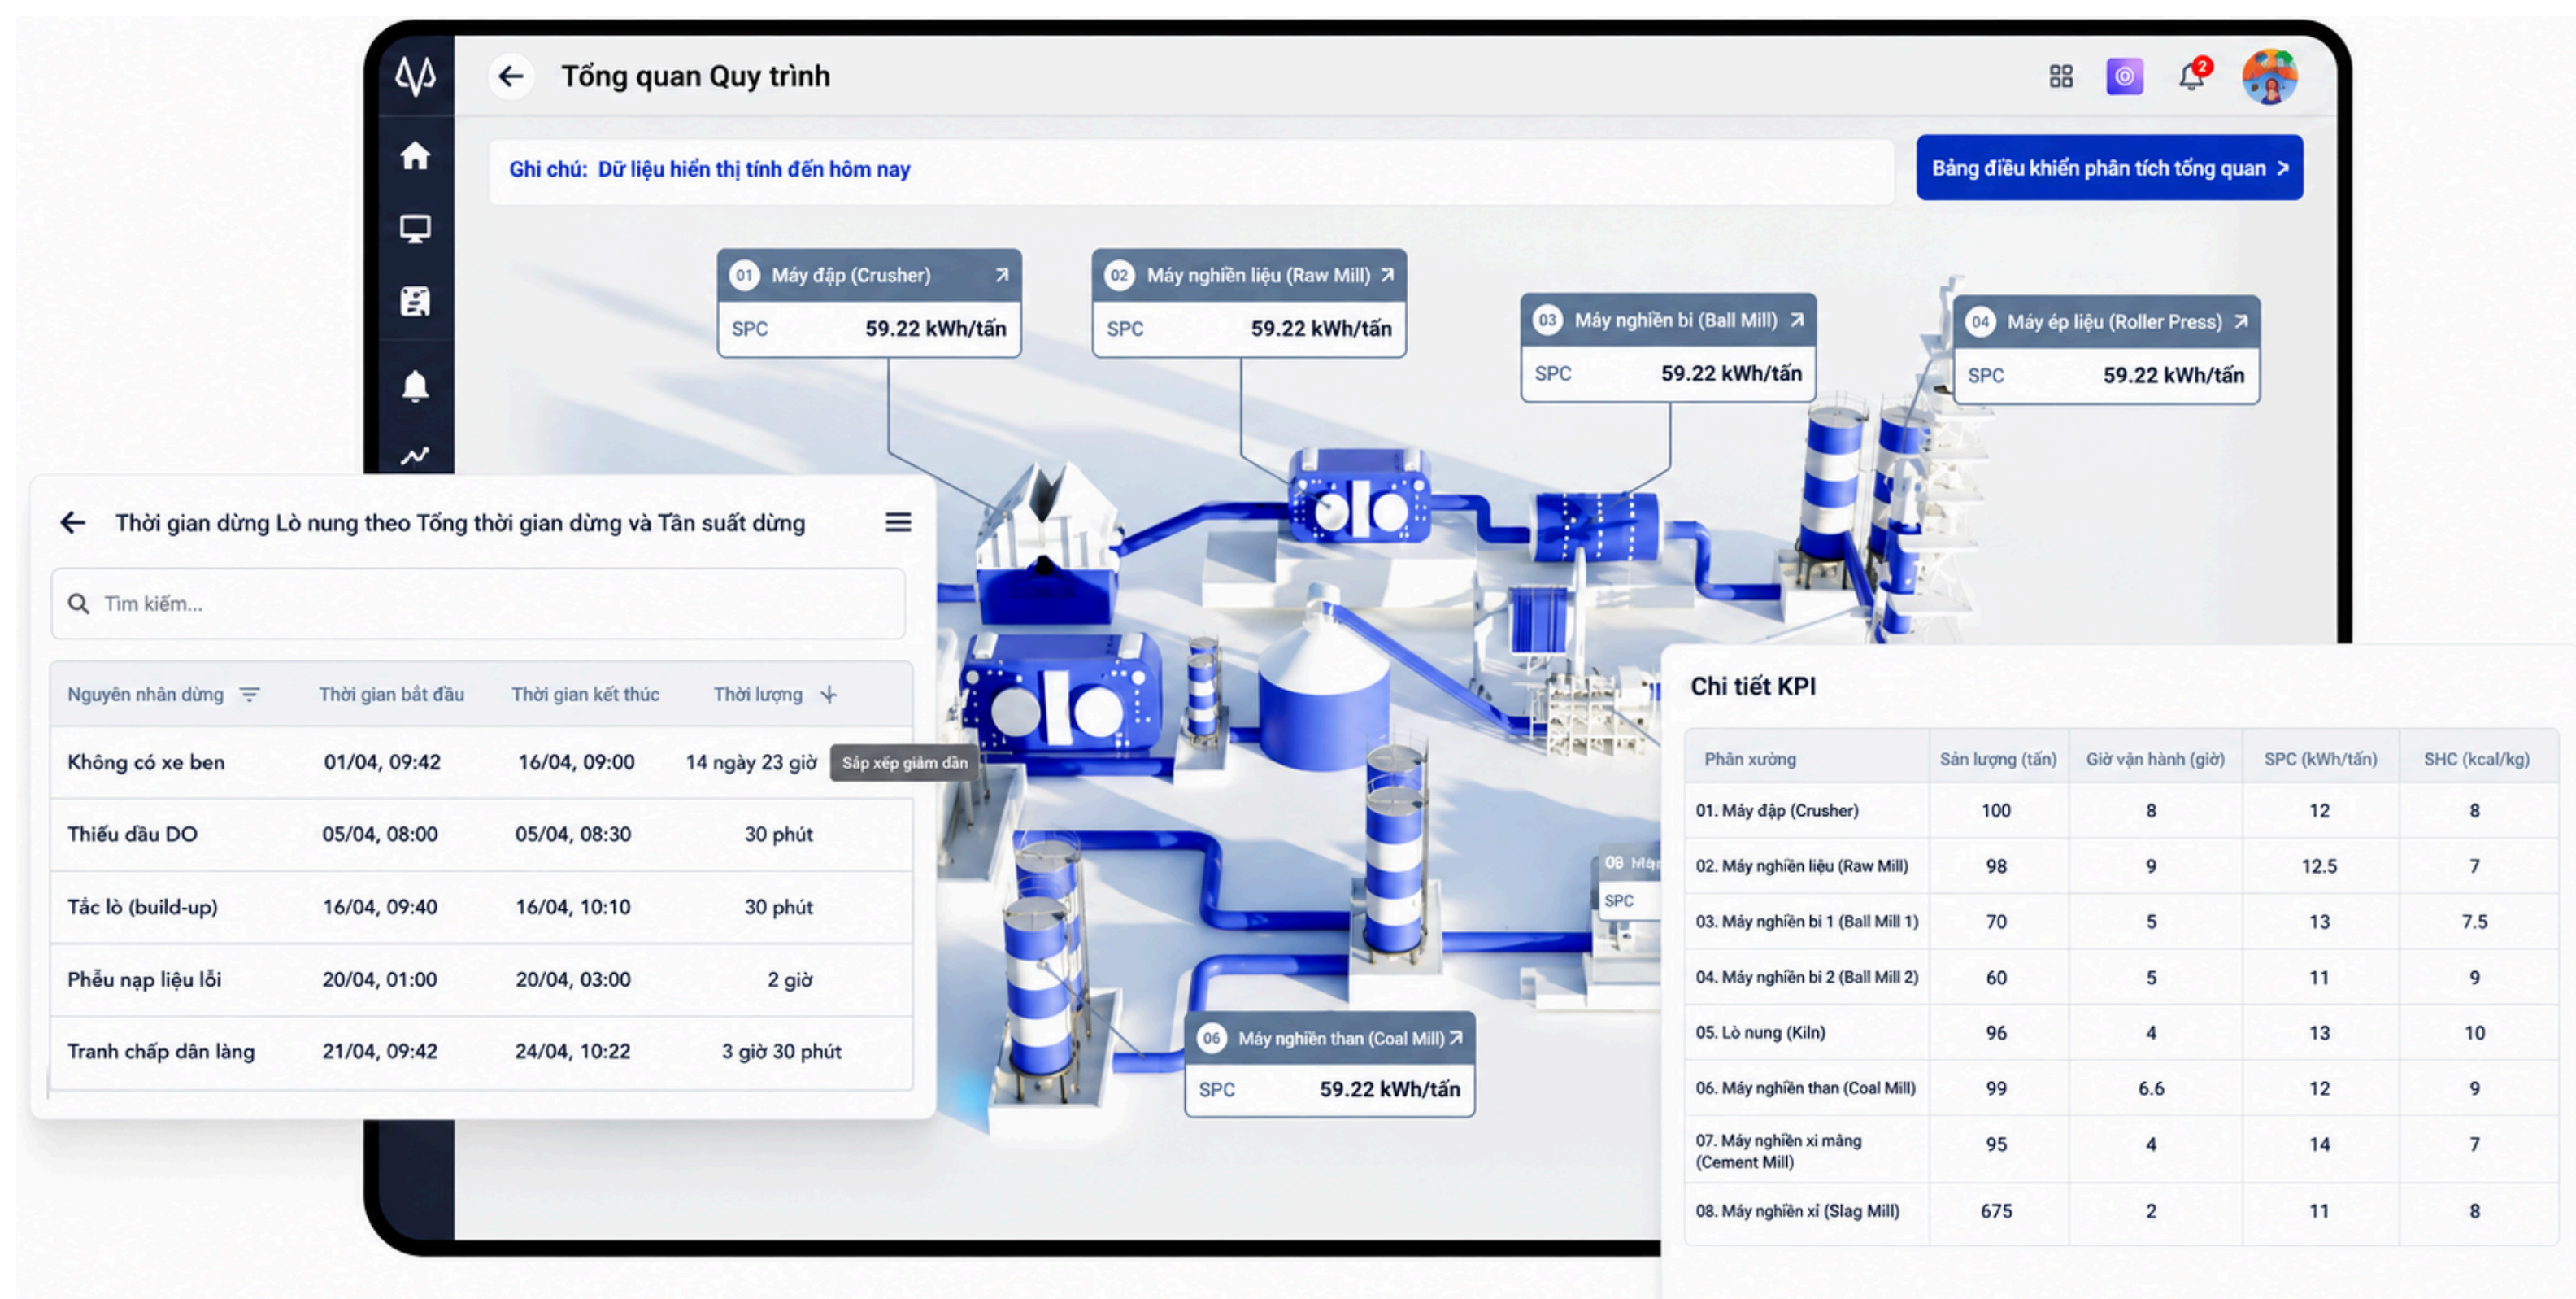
Tổng quan Quy trình

2

Ghi chú: Dữ liệu hiển thị tính đến hôm nay

Bảng điều khiển phân tích tổng quan >

01 Máy đập (Crusher)
SPC 59.22 kWh/tấn

02 Máy nghiền liệu (Raw Mill)
SPC 59.22 kWh/tấn

03 Máy nghiền bi (Ball Mill)
SPC 59.22 kWh/tấn

04 Máy ép liệu (Roller Press)
SPC 59.22 kWh/tấn

06 Máy nghiền than (Coal Mill)
SPC 59.22 kWh/tấn

08 Mạ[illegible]
SPC

Thời gian dừng Lò nung theo Tổng thời gian dừng và Tần suất dừng

Tìm kiếm...

| Nguyên nhân dừng | Thời gian bắt đầu | Thời gian kết thúc | Thời lượng |
|---|---|---|---|
| Không có xe ben | 01/04, 09:42 | 16/04, 09:00 | 14 ngày 23 giờ |
| Thiếu dầu DO | 05/04, 08:00 | 05/04, 08:30 | 30 phút |
| Tắc lò (build-up) | 16/04, 09:40 | 16/04, 10:10 | 30 phút |
| Phễu nạp liệu lỗi | 20/04, 01:00 | 20/04, 03:00 | 2 giờ |
| Tranh chấp dân làng | 21/04, 09:42 | 24/04, 10:22 | 3 giờ 30 phút |

Sắp xếp giảm dần

Chi tiết KPI

| Phân xưởng | Sản lượng (tấn) | Giờ vận hành (giờ) | SPC (kWh/tấn) | SHC (kcal/kg) |
|---|---|---|---|---|
| 01. Máy đập (Crusher) | 100 | 8 | 12 | 8 |
| 02. Máy nghiền liệu (Raw Mill) | 98 | 9 | 12.5 | 7 |
| 03. Máy nghiền bi 1 (Ball Mill 1) | 70 | 5 | 13 | 7.5 |
| 04. Máy nghiền bi 2 (Ball Mill 2) | 60 | 5 | 11 | 9 |
| 05. Lò nung (Kiln) | 96 | 4 | 13 | 10 |
| 06. Máy nghiền than (Coal Mill) | 99 | 6.6 | 12 | 9 |
| 07. Máy nghiền xi măng (Cement Mill) | 95 | 4 | 14 | 7 |
| 08. Máy nghiền xỉ (Slag Mill) | 675 | 2 | 11 | 8 |